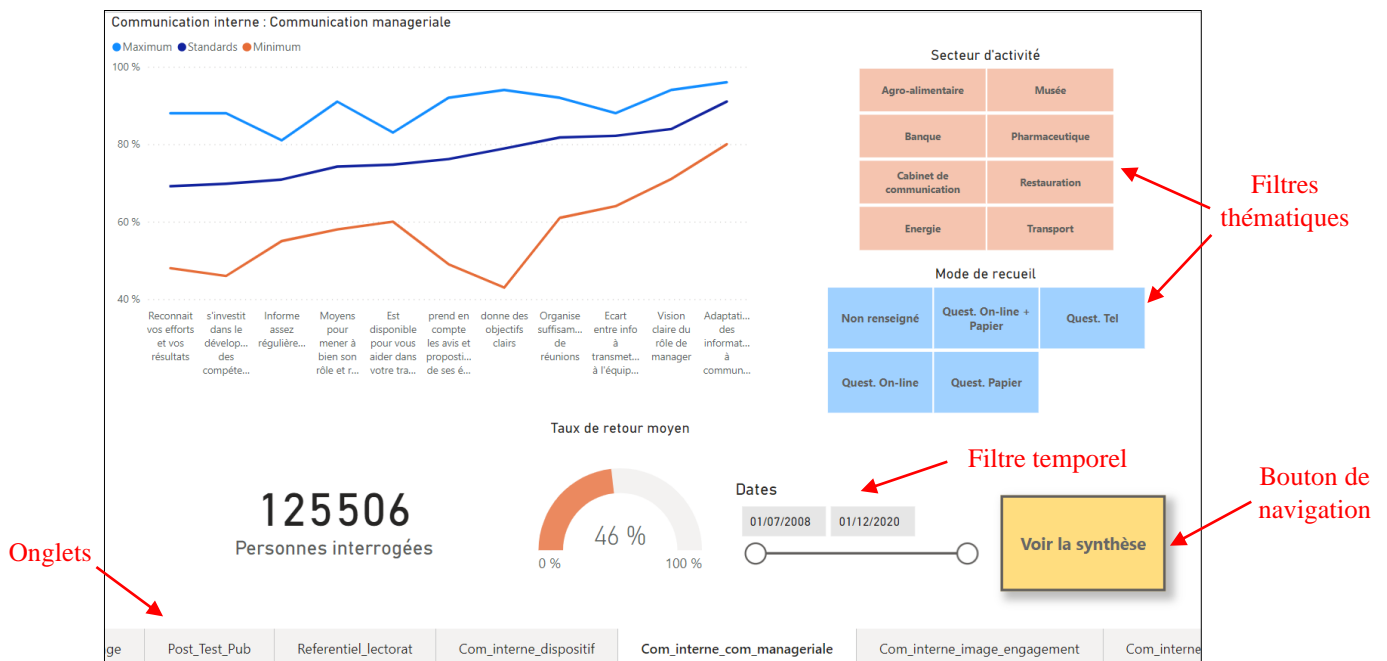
Communication interne : Communication managériale

Maximum Standards Minimum

100 %
80 %
60 %
40 %

Reconnait vos efforts et vos résultats
s'investit dans le dévelop... des compéte...
Informe assez régulière...
Moyens pour mener à bien son rôle et r...
Est disponible pour vous aider dans votre tra...
prend en compte les avis et proposti... de ses é...
donne des objectifs clairs
Organise suffisam... de réunions
Ecart entre info à transmet... à l'équip...
Vision claire du rôle de manager
Adaptati... des informat... à commun...

Secteur d'activité

| Agro-alimentaire | Musée |
|---|---|
| Banque | Pharmaceutique |
| Cabinet de communication | Restauration |
| Energie | Transport |

Filtres thématiques

Mode de recueil

| Non renseigné | Quest. On-line + Papier | Quest. Tel |
|---|---|---|
| Quest. On-line | Quest. Papier | |

Taux de retour moyen

125506
Personnes interrogées

46 %
0 %
100 %

Filtre temporel

Dates
01/07/2008
01/12/2020

Bouton de navigation

Voir la synthèse

Onglets

ge | Post_Test_Pub | Referentiel_lectorat | Com_interne_dispositif | Com_interne_com_manageriale | Com_interne_image_engagement | Com_interne